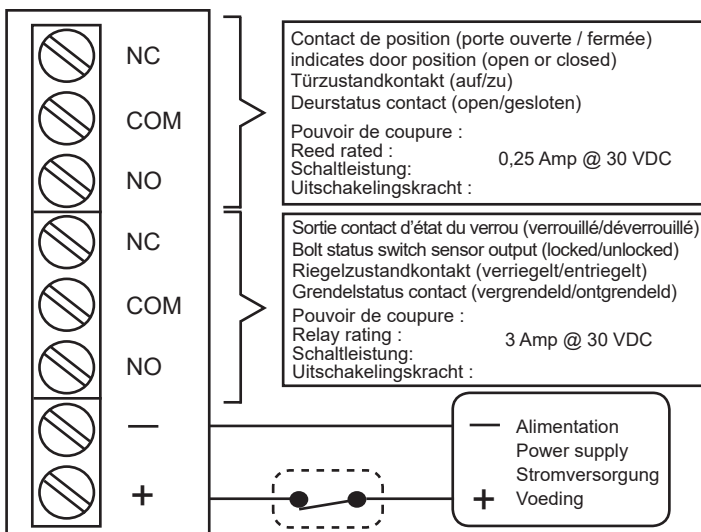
NC
COM
NO

Contact de position (porte ouverte / fermée)
indicates door position (open or closed)
Türzustandkontakt (auf/zu)
Deurstatus contact (open/gesloten)

Pouvoir de coupure :
Reed rated :
Schaltleistung:
Uitschakelingskracht :
0,25 Amp @ 30 VDC

NC
COM
NO

Sortie contact d'état du verrou (verrouillé/déverrouillé)
Bolt status switch sensor output (locked/unlocked)
Riegelzustandkontakt (verriegelt/entriegelt)
Grendelstatus contact (vergrendeld/ontgrendeld)
Pouvoir de coupure :
Relay rating :
Schaltleistung:
Uitschakelingskracht :
3 Amp @ 30 VDC

—
+

—
Alimentation
Power supply
Stromversorgung
+
Voeding